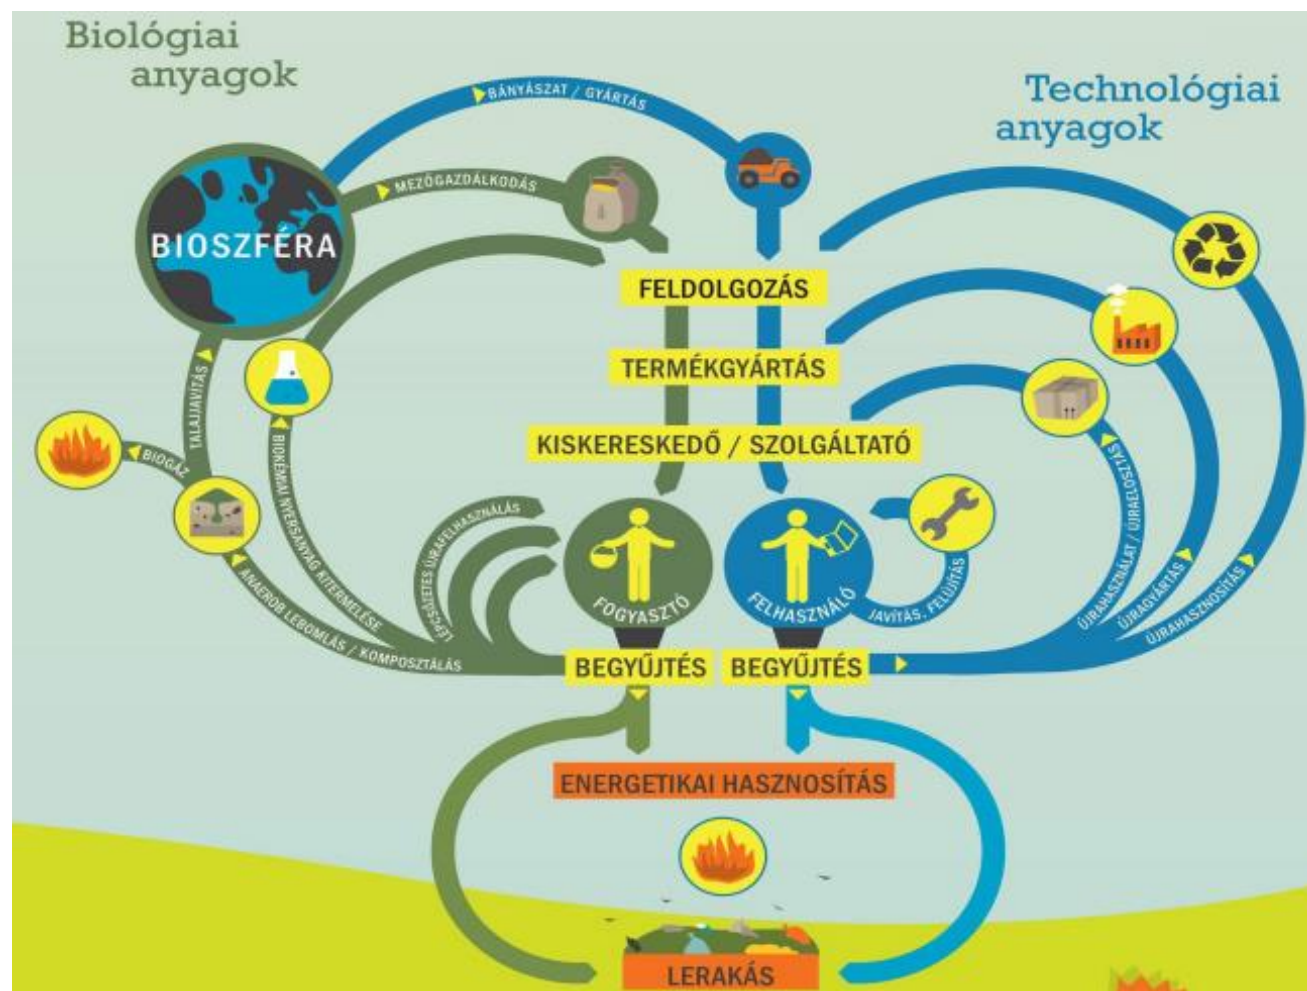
Biológiai anyagok

Technológiai anyagok

BÁNYÁSZAT / GYÁRTÁS

MEZŐGAZDÁLKODÁS

BIOSZFÉRA

FELDOLGOZÁS

TERMÉKGYÁRTÁS

KISKERESKEDŐ / SZOLGÁLTATÓ

TALAJJAVÍTÁS

BIOGÁZ

BIOKÉMIAI NYERSANYAG KITERMELÉSE

LÉPCSŐZETES ÚJRAFELHASZNÁLÁS

ANAEROB LEBOMLÁS / KOMPOSZTÁLÁS

FOGYASZTÓ

FELHASZNÁLÓ

JAVÍTÁS, FELÚJÍTÁS

ÚJRAHASZNÁLAT / ÚJRAELOSZTÁS

ÚJRAGYÁRTÁS

ÚJRAHASZNOSÍTÁS

BEGYŰJTÉS

BEGYŰJTÉS

ENERGETIKAI HASZNOSÍTÁS

LERAKÁS